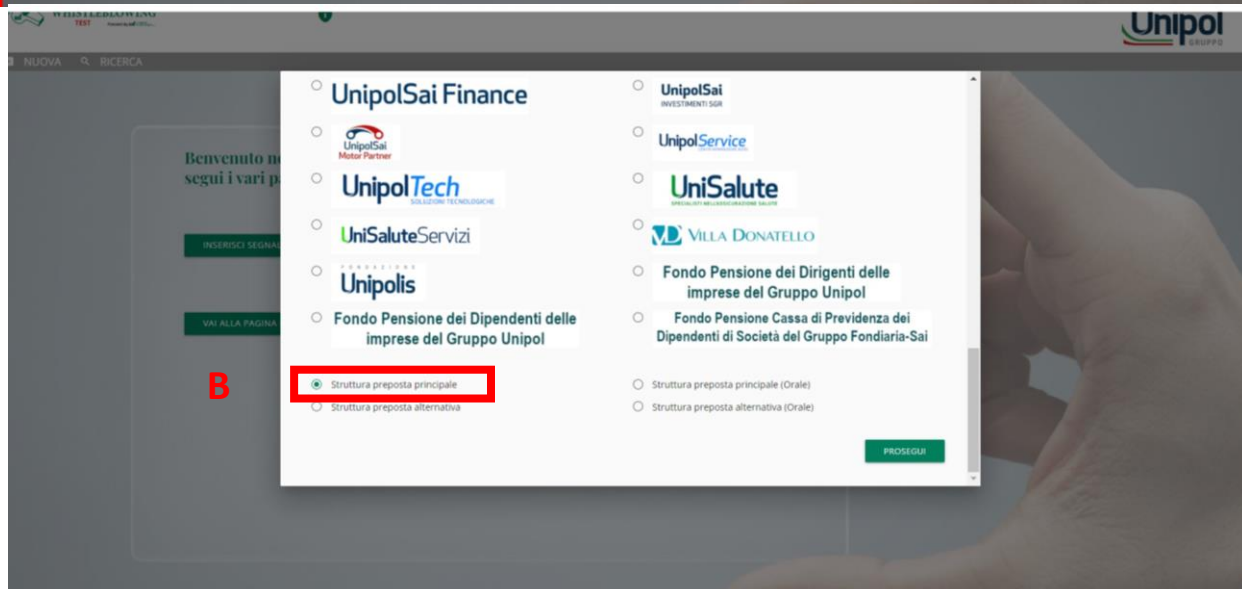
WHISTLEBLOWING TEST

Unipol GRUPPO

NUOVA RICERCA

Benvenuto n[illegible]
segui i vari p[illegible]

INSERISCI SEGNA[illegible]

VAI ALLA PAGINA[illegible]

UnipolSai Finance

UnipolSai INVESTIMENTI SGR

UnipolSai Motor Partner

UnipolService

UnipolTech SOLUZIONI TECNOLOGICHE

UniSalute SPECIALISTI NELL'ASSICURAZIONE SALUTE

UniSaluteServizi

VD VILLA DONATELLO

FONDAZIONE Unipolis

Fondo Pensione dei Dirigenti delle imprese del Gruppo Unipol

Fondo Pensione dei Dipendenti delle imprese del Gruppo Unipol

Fondo Pensione Cassa di Previdenza dei Dipendenti di Società del Gruppo Fondiaria-Sai

B

Struttura preposta principale

Struttura preposta alternativa

Struttura preposta principale (Orale)

Struttura preposta alternativa (Orale)

PROSEGUI